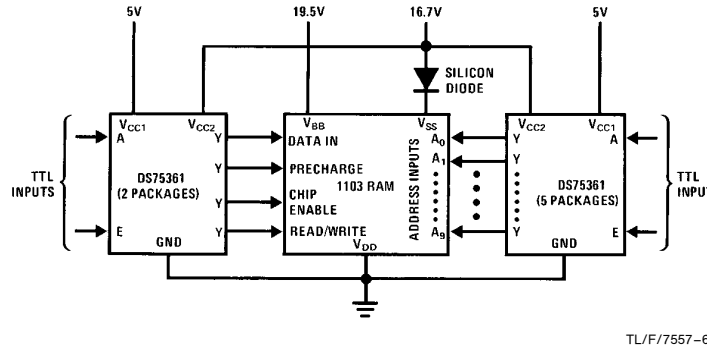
5V

19.5V

16.7V

5V

SILICON DIODE

TTL INPUTS

A

$V_{CC1}$

$V_{CC2}$

Y

DS75361 (2 PACKAGES)

Y

Y

E

Y

GND

$V_{BB}$

DATA IN

PRECHARGE

CHIP ENABLE

1103 RAM

READ/WRITE

$V_{DD}$

$V_{SS}$

$A_0$

$A_1$

ADDRESS INPUTS

$A_9$

$V_{CC2}$

$V_{CC1}$

Y

A

Y

DS75361 (5 PACKAGES)

Y

E

GND

TTL INPUT

TL/F/7557–6